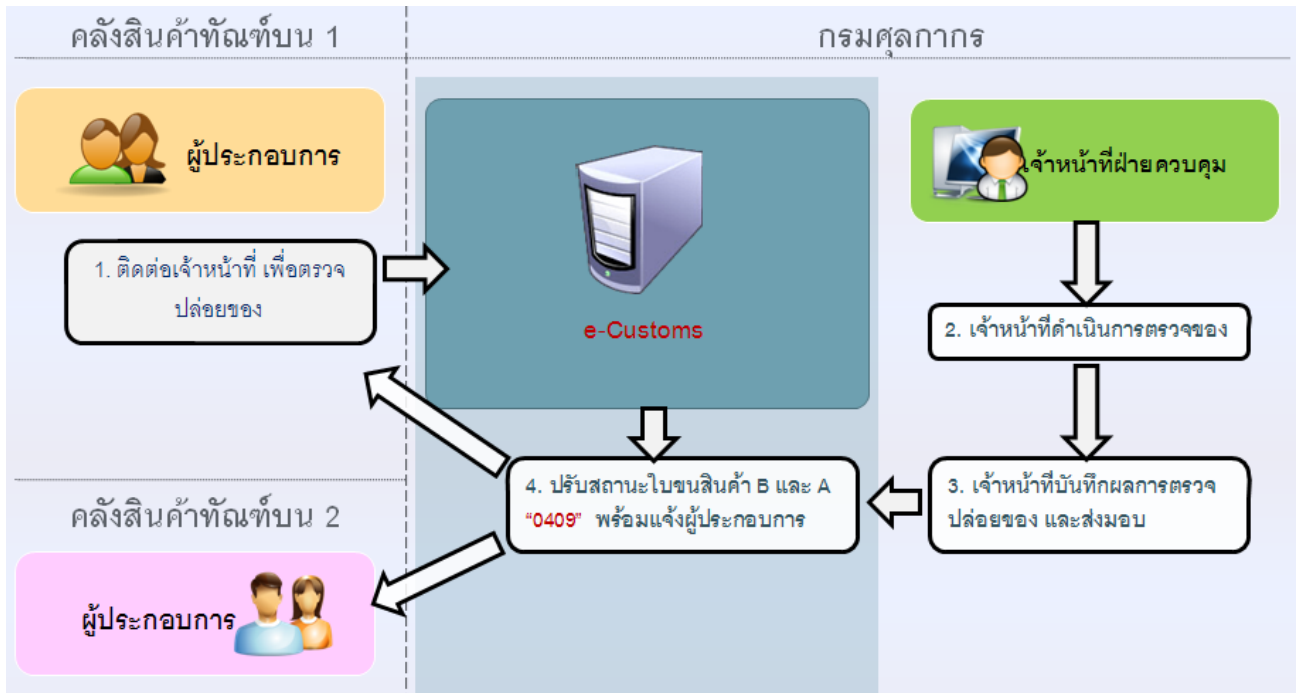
คลังสินค้าทัณฑ์บน 1

กรมศุลกากร

ผู้ประกอบการ

e-Customs

เจ้าหน้าที่ฝ่ายควบคุม

1. ติดต่อเจ้าหน้าที่ เพื่อตรวจปล่อยของ

2. เจ้าหน้าที่ดำเนินการตรวจของ

3. เจ้าหน้าที่บันทึกผลการตรวจปล่อยของ และส่งมอบ

4. ปรับสถานะใบขนสินค้า B และ A "0409" พร้อมแจ้งผู้ประกอบการ

คลังสินค้าทัณฑ์บน 2

ผู้ประกอบการ